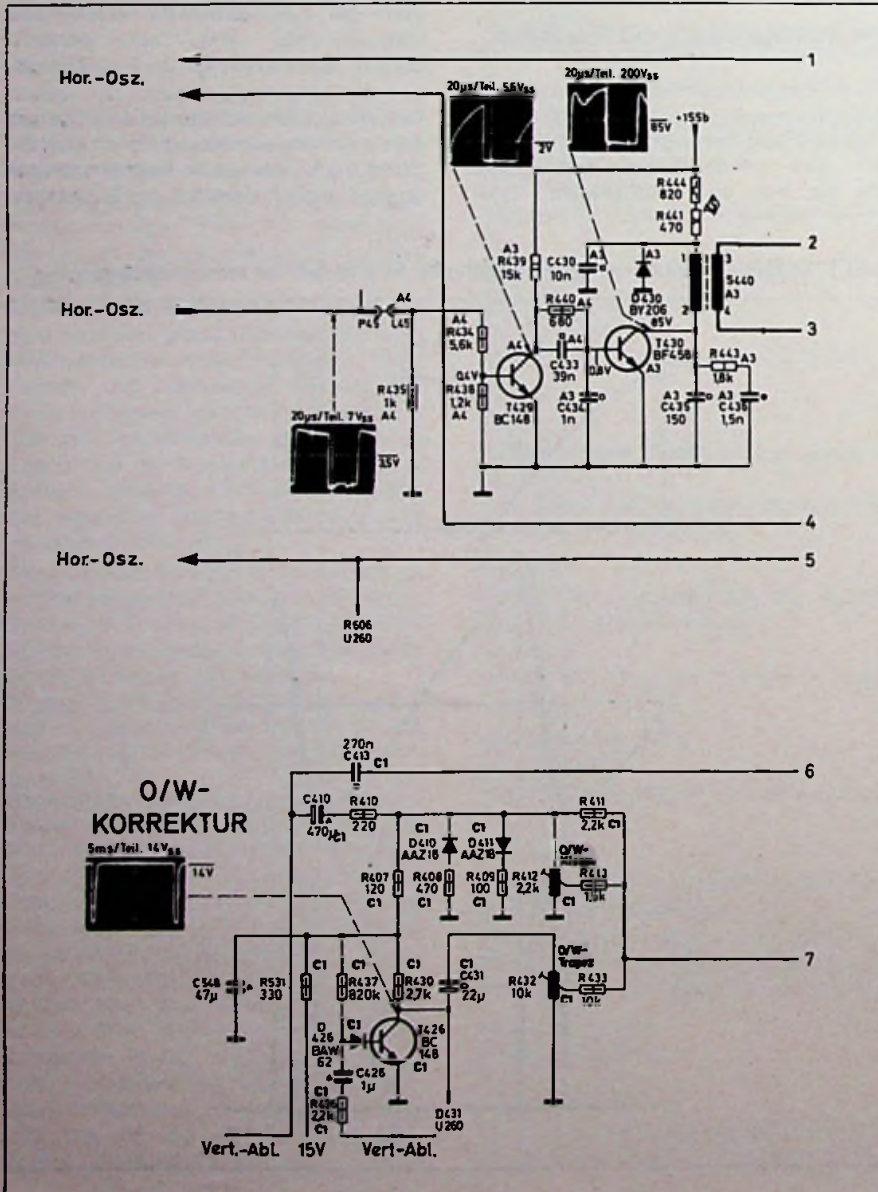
1
Hor.-Osz.
20µs/Teil 5,6V$_{ss}$
2V
20µs/Teil 200V$_{ss}$
85V
+155b
R444 820
R441 470
2
A3 R439 15k
C430 10n
A3
A3
D430 BY206
3
1
2
3
4
S440 A3
Hor.-Osz.
P45
L45
A4
A4 R434 5,6k
R440 680
A4
0,4V
A4
C433 39n
0,8V
85V
T430 BF458
A3
R443 1,8k A3
R438 1,2k A4
R435 1k A4
T429 BC148
A3 C434 1n
A3 C435 150
A3 C436 1,5n
20µs/Teil 7V$_{ss}$
3,5V
4
Hor.-Osz.
5
R606 U260
O/W-KORREKTUR
270n C413 C1
6
C410 470µ C1
R410 220
R411 2,2k C1
5ms/Teil 14V$_{ss}$
14V
C1 D410 AAZ18
C1 D411 AAZ18
O/W-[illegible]
R407 120 C1
R408 470 C1
R409 100 C1
R412 2,2k C1
R413 1,8k
7
C548 47µ
R531 330
C1
R437 820k
R430 2,7k
C1 C431 22µ
O/W-Trapez
R432 10k C1
R433 10k
D 426 BAW 62
C1
T426 BC 148 C1
C426 1µ
C1 R436 2,2k C1
D431 U260
Vert.-Abl.
15V
Vert.-Abl.